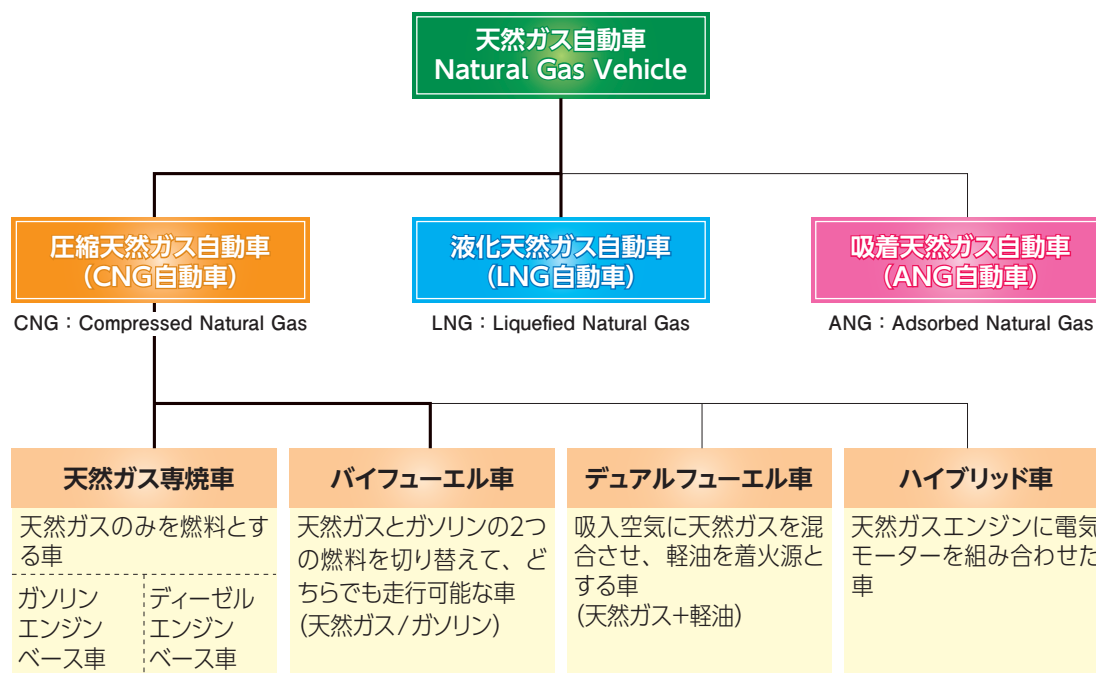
天然ガス自動車
Natural Gas Vehicle

圧縮天然ガス自動車
（CNG自動車）
CNG：Compressed Natural Gas

液化天然ガス自動車
（LNG自動車）
LNG：Liquefied Natural Gas

吸着天然ガス自動車
（ANG自動車）
ANG：Adsorbed Natural Gas

天然ガス専焼車
天然ガスのみを燃料とする車
ガソリンエンジンベース車
ディーゼルエンジンベース車

バイフューエル車
天然ガスとガソリンの2つの燃料を切り替えて、どちらでも走行可能な車
（天然ガス／ガソリン）

デュアルフューエル車
吸入空気に天然ガスを混合させ、軽油を着火源とする車
（天然ガス+軽油）

ハイブリッド車
天然ガスエンジンに電気モーターを組み合わせた車